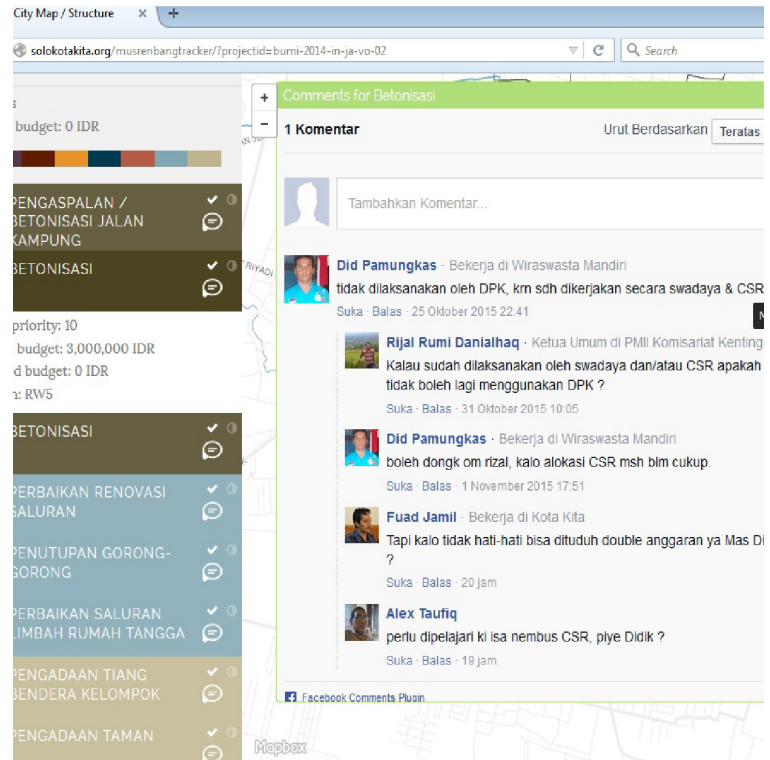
City Map / Structure ✕ +

solokotakita.org/musrenbangtracker/?projectid=bumi-2014-in-ja-vo-02

Search

s
budget: 0 IDR

PENGASPALAN / BETONISASI JALAN KAMPUNG

BETONISASI

priority: 10
budget: 3,000,000 IDR
d budget: 0 IDR
n: RW5

BETONISASI

PERBAIKAN RENOVASI SALURAN

PENUTUPAN GORONG-GORONG

PERBAIKAN SALURAN LIMBAH RUMAH TANGGA

PENGADAAN TIANG BENDERA KELOMPOK

PENGADAAN TAMAN

+
−

Comments for Betonisasi

1 Komentar

Urut Berdasarkan Teratas

Tambahkan Komentar...

Did Pamungkas · Bekerja di Wiraswasta Mandiri
tidak dilaksanakan oleh DPK, krn sdh dikerjakan secara swadaya & CSR
Suka · Balas · 25 Oktober 2015 22:41

Rijal Rumi Danialhaq · Ketua Umum di PMII Komisariat Kenting
Kalau sudah dilaksanakan oleh swadaya dan/atau CSR apakah tidak boleh lagi menggunakan DPK ?
Suka · Balas · 31 Oktober 2015 10:05

Did Pamungkas · Bekerja di Wiraswasta Mandiri
boleh dongk om rizal, kalo alokasi CSR msh blm cukup.
Suka · Balas · 1 November 2015 17:51

Fuad Jamil · Bekerja di Kota Kita
Tapi kalo tidak hati-hati bisa dituduh double anggaran ya Mas Di ?
Suka · Balas · 20 jam

Alex Taufiq
perlu dipelajari ki isa nembus CSR, piye Didik ?
Suka · Balas · 19 jam

Facebook Comments Plugin

Mapbox